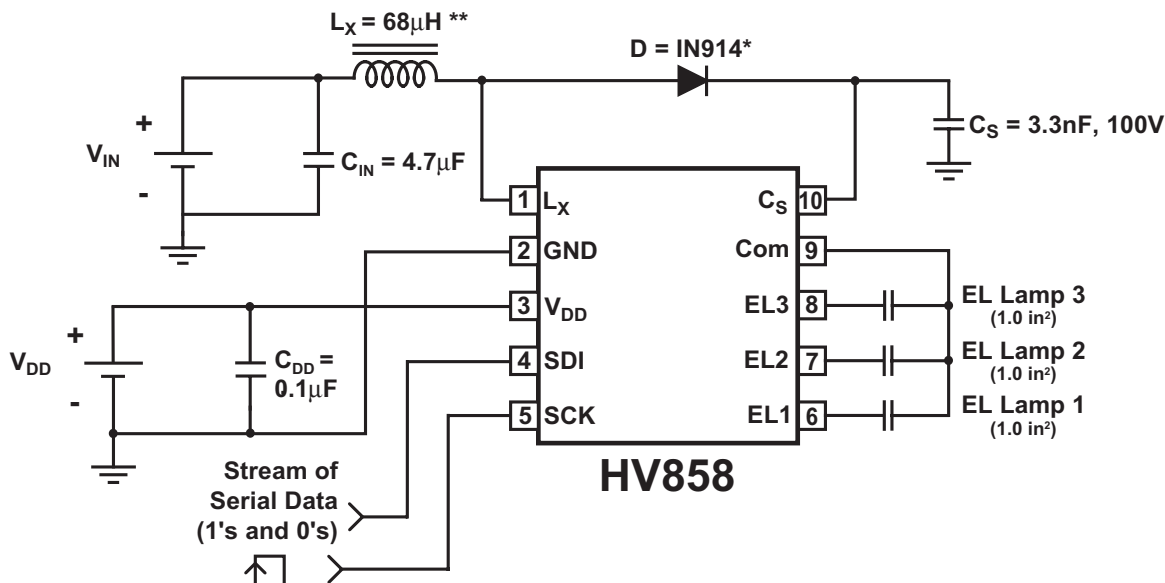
$L_X$ = 68μH **

D = IN914*

+

$V_{IN}$

-

$C_{IN}$ = 4.7μF

$C_S$ = 3.3nF, 100V

1 $L_X$

2 GND

3 $V_{DD}$

4 SDI

5 SCK

$C_S$ 10

Com 9

EL3 8

EL2 7

EL1 6

+

$V_{DD}$

-

$C_{DD}$ = 0.1μF

EL Lamp 3 (1.0 in²)

EL Lamp 2 (1.0 in²)

EL Lamp 1 (1.0 in²)

Stream of Serial Data (1's and 0's)

HV858